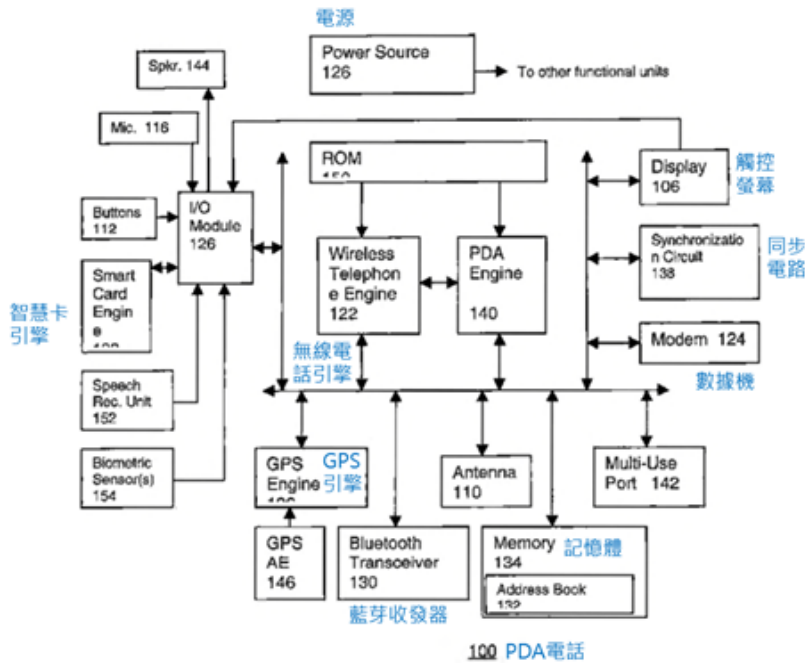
電源

Power Source 126

To other functional units

Spkr. 144

Mic. 116

ROM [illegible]

Display 106

觸控螢幕

Buttons 112

I/O Module 126

Smart Card Engine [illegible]

智慧卡引擎

Wireless Telephone Engine 122

PDA Engine 140

Synchronization Circuit 138

同步電路

Modem 124

無線電話引擎

數據機

Speech Rec. Unit 152

Biometric Sensor(s) 154

GPS Engine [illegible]

GPS 引擎

Antenna 110

Multi-Use Port 142

GPS AE 146

Bluetooth Transceiver 130

Memory 134

記憶體

Address Book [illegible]

藍芽收發器

100 PDA電話